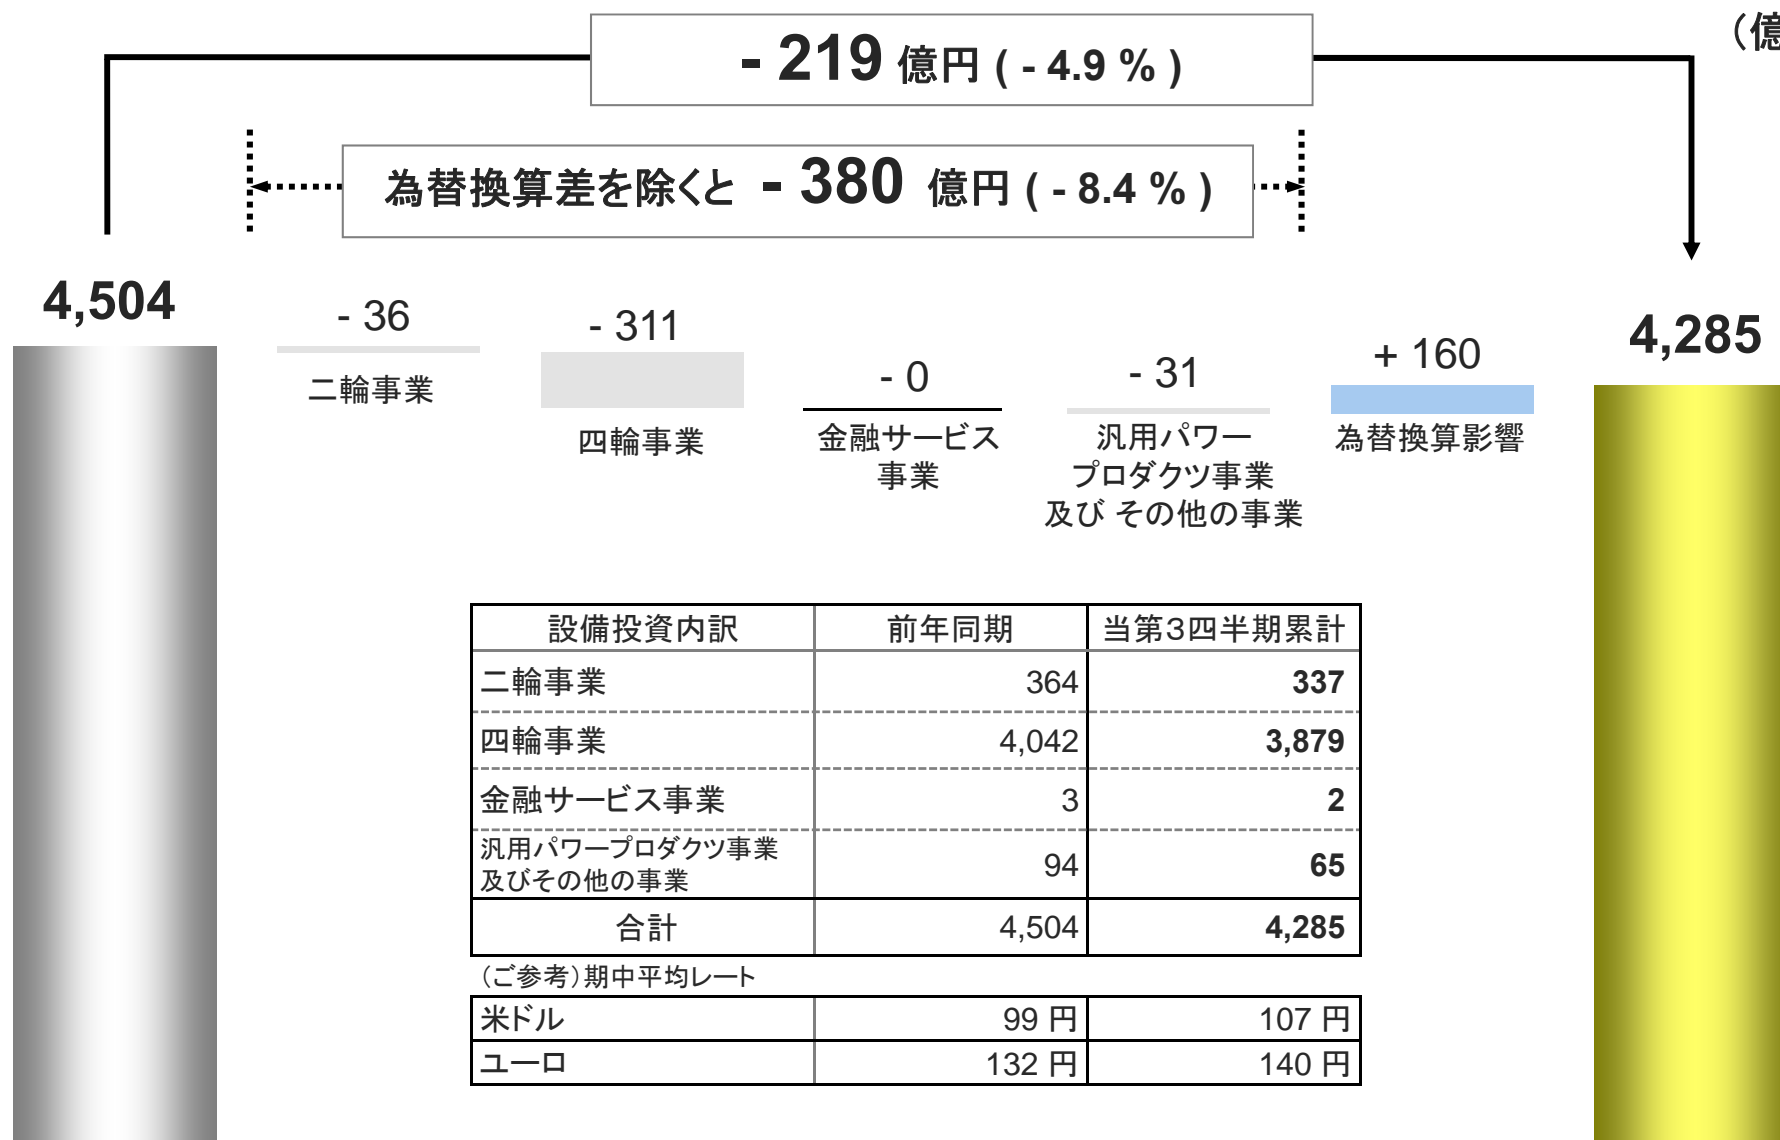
（億

- 219 億円 ( - 4.9 % )

為替換算差を除くと - 380 億円 ( - 8.4 % )

4,504

- 36
二輪事業

- 311
四輪事業

- 0
金融サービス事業

- 31
汎用パワープロダクツ事業及び その他の事業

+ 160
為替換算影響

4,285

| 設備投資内訳 | 前年同期 | 当第3四半期累計 |
|---|---|---|
| 二輪事業 | 364 | **337** |
| 四輪事業 | 4,042 | **3,879** |
| 金融サービス事業 | 3 | **2** |
| 汎用パワープロダクツ事業及びその他の事業 | 94 | **65** |
| 合計 | 4,504 | **4,285** |

（ご参考）期中平均レート

| 米ドル | 99 円 | 107 円 |
|---|---|---|
| ユーロ | 132 円 | 140 円 |